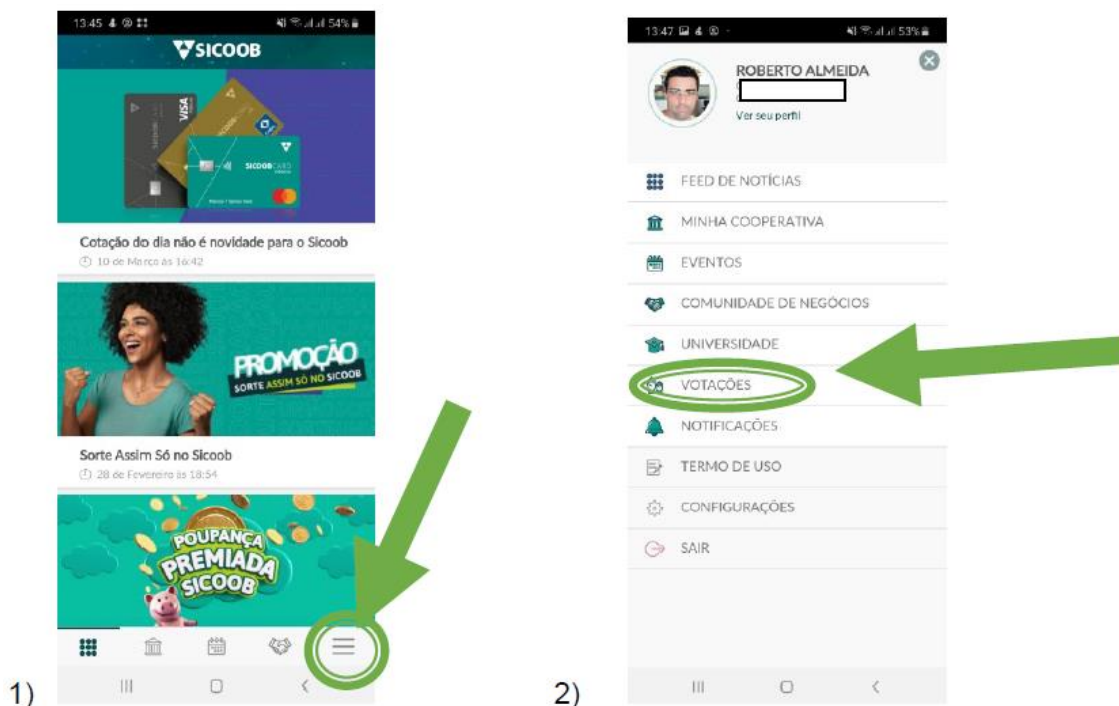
13:45

54%

SICOOB

VISA

SICOOBCARD

Cotação do dia não é novidade para o Sicoob

10 de Março às 16:42

PROMOÇÃO

SORTE ASSIM SÓ NO SICOOB

Sorte Assim Só no Sicoob

28 de Fevereiro às 18:54

POUPANÇA PREMIADA SICOOB

1)

13:47

53%

ROBERTO ALMEIDA

Ver seu perfil

FEED DE NOTÍCIAS

MINHA COOPERATIVA

EVENTOS

COMUNIDADE DE NEGÓCIOS

UNIVERSIDADE

VOTAÇÕES

NOTIFICAÇÕES

TERMO DE USO

CONFIGURAÇÕES

SAIR

2)